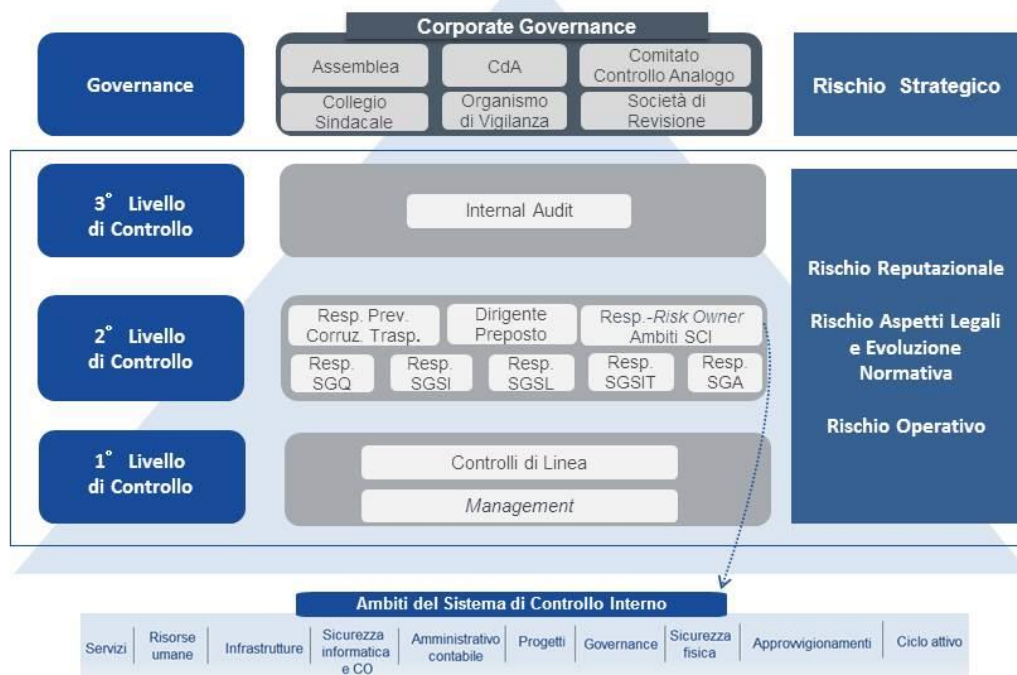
Governance

Corporate Governance

Assemblea

CdA

Comitato Controllo Analogo

Collegio Sindacale

Organismo di Vigilanza

Società di Revisione

Rischio Strategico

3° Livello di Controllo

Internal Audit

2° Livello di Controllo

Resp. Prev. Corruz. Trasp.

Dirigente Preposto

Resp.-*Risk Owner* Ambiti SCI

Resp. SGQ

Resp. SGSI

Resp. SGSL

Resp. SGSIT

Resp. SGA

1° Livello di Controllo

Controlli di Linea

*Management*

Rischio Reputazionale

Rischio Aspetti Legali e Evoluzione Normativa

Rischio Operativo

Ambiti del Sistema di Controllo Interno

| Servizi | Risorse umane | Infrastrutture | Sicurezza informatica e CO | Amministrativo contabile | Progetti | Governance | Sicurezza fisica | Approwigionamenti | Ciclo attivo |
|---|---|---|---|---|---|---|---|---|---|